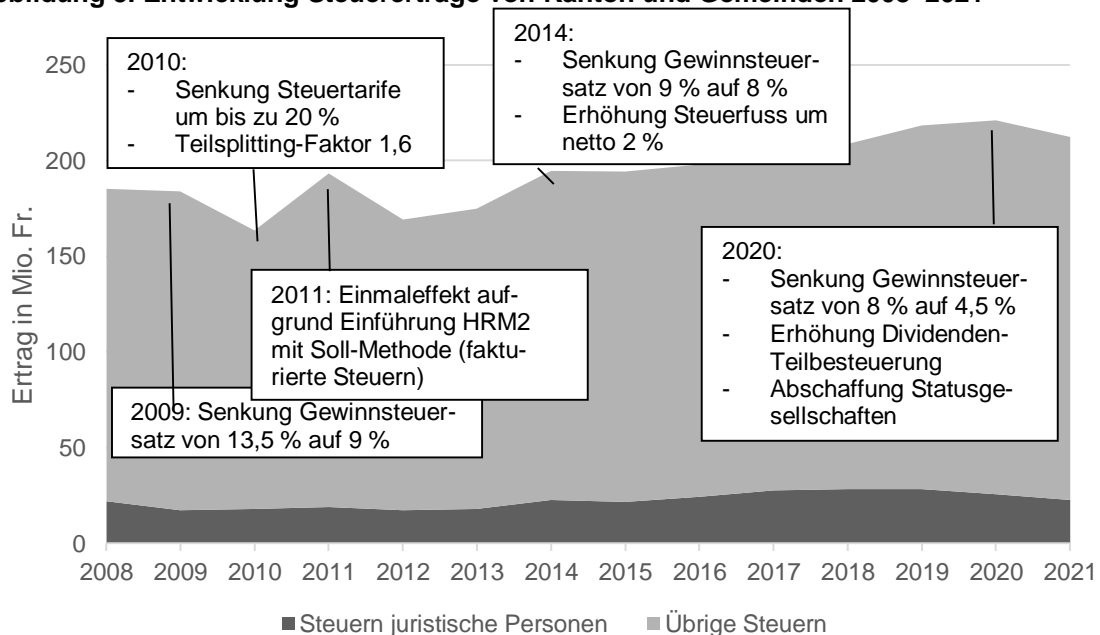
bbildung 3: Entwicklung Steuererträge von Kanton und Gemeinden 2008–2021

2010:
- Senkung Steuertarife um bis zu 20 %
- Teilsplitting-Faktor 1,6

2014:
- Senkung Gewinnsteuersatz von 9 % auf 8 %
- Erhöhung Steuerfuss um netto 2 %

2011: Einmaleffekt aufgrund Einführung HRM2 mit Soll-Methode (fakturierte Steuern)

2020:
- Senkung Gewinnsteuersatz von 8 % auf 4,5 %
- Erhöhung Dividenden-Teilbesteuerung
- Abschaffung Statusgesellschaften

2009: Senkung Gewinnsteuersatz von 13,5 % auf 9 %

Ertrag in Mio. Fr.

250
200
150
100
50
0

2008 2009 2010 2011 2012 2013 2014 2015 2016 2017 2018 2019 2020 2021

Steuern juristische Personen
Übrige Steuern